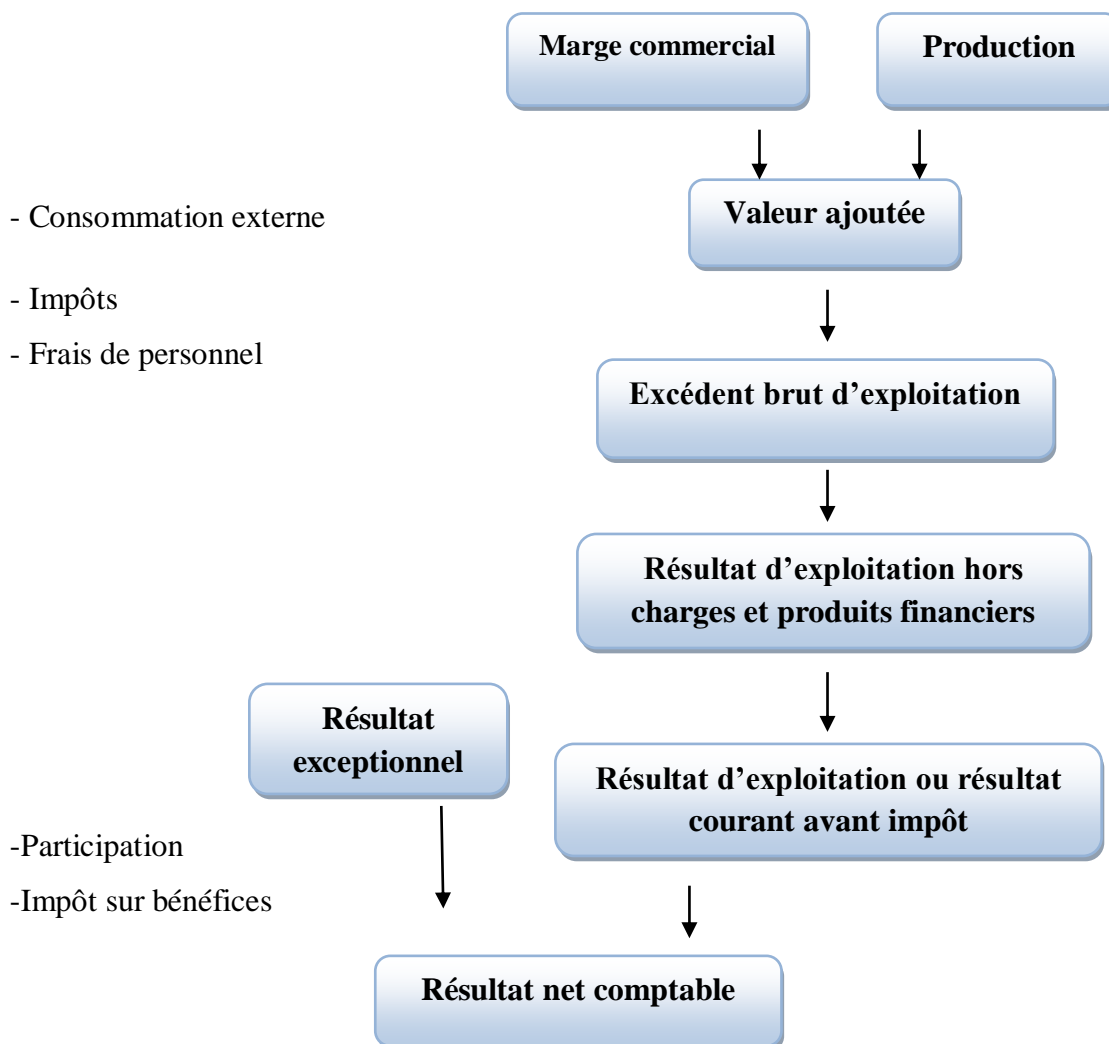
Marge commercial

Production

- Consommation externe

Valeur ajoutée

- Impôts

- Frais de personnel

Excédent brut d'exploitation

Résultat d'exploitation hors charges et produits financiers

Résultat exceptionnel

Résultat d'exploitation ou résultat courant avant impôt

-Participation

-Impôt sur bénéfices

Résultat net comptable